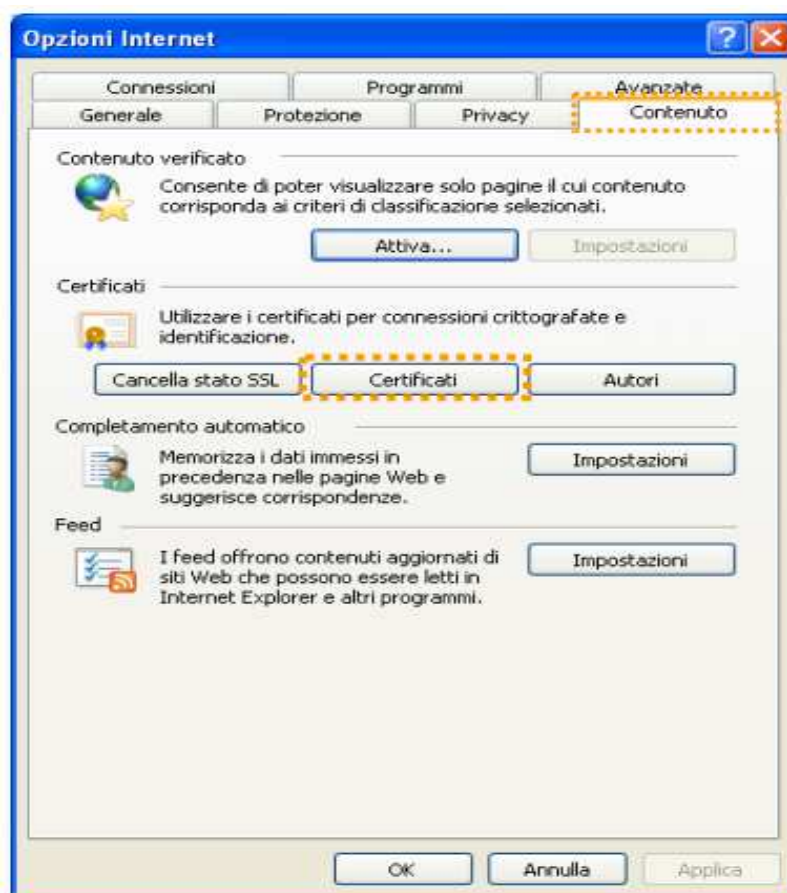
Opzioni Internet

Connessioni | Programmi | Avanzate
Generale | Protezione | Privacy | Contenuto

Contenuto verificato

Consente di poter visualizzare solo pagine il cui contenuto corrisponda ai criteri di classificazione selezionati.

Attiva... | Impostazioni

Certificati

Utilizzare i certificati per connessioni crittografate e identificazione.

Cancella stato SSL | Certificati | Autori

Completamento automatico

Memorizza i dati immessi in precedenza nelle pagine Web e suggerisce corrispondenze.

Impostazioni

Feed

I feed offrono contenuti aggiornati di siti Web che possono essere letti in Internet Explorer e altri programmi.

Impostazioni

OK | Annulla | Applica